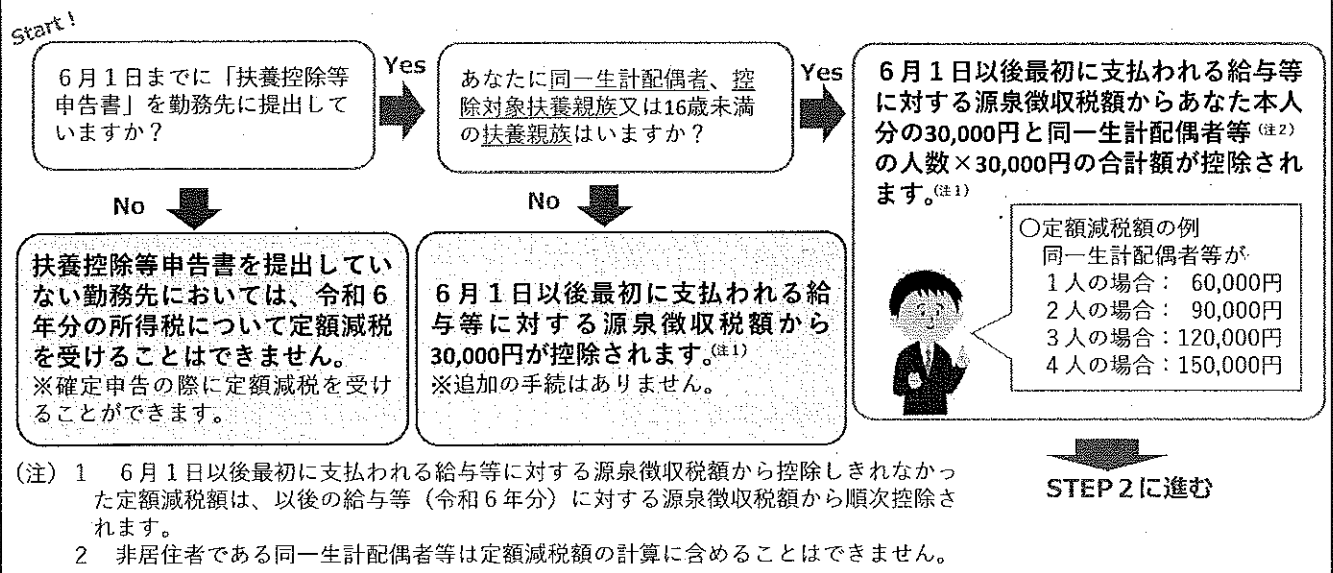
Start!

6月1日までに「扶養控除等申告書」を勤務先に提出していますか？

Yes

あなたに同一生計配偶者、控除対象扶養親族又は16歳未満の扶養親族はいますか？

Yes

6月1日以後最初に支払われる給与等に対する源泉徴収税額からあなた本人分の30,000円と同一生計配偶者等(注2)の人数×30,000円の合計額が控除されます。(注1)

No

No

扶養控除等申告書を提出していない勤務先においては、令和6年分の所得税について定額減税を受けることはできません。
※確定申告の際に定額減税を受けることができます。

6月1日以後最初に支払われる給与等に対する源泉徴収税額から30,000円が控除されます。(注1)
※追加の手続はありません。

○定額減税額の例
同一生計配偶者等が
1人の場合： 60,000円
2人の場合： 90,000円
3人の場合：120,000円
4人の場合：150,000円

STEP2に進む

(注) 1 6月1日以後最初に支払われる給与等に対する源泉徴収税額から控除しきれなかった定額減税額は、以後の給与等（令和6年分）に対する源泉徴収税額から順次控除されます。
2 非居住者である同一生計配偶者等は定額減税額の計算に含めることはできません。